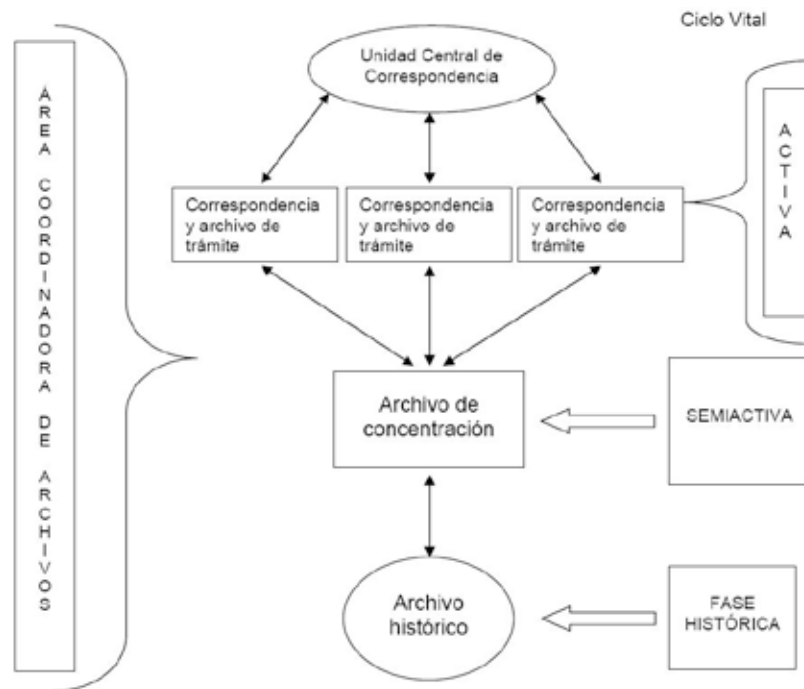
Ciclo Vital

ÁREA COORDINADORA DE ARCHIVOS

Unidad Central de Correspondencia

Correspondencia y archivo de trámite

Correspondencia y archivo de trámite

Correspondencia y archivo de trámite

ACTIVA

Archivo de concentración

SEMIACTIVA

Archivo histórico

FASE HISTÓRICA